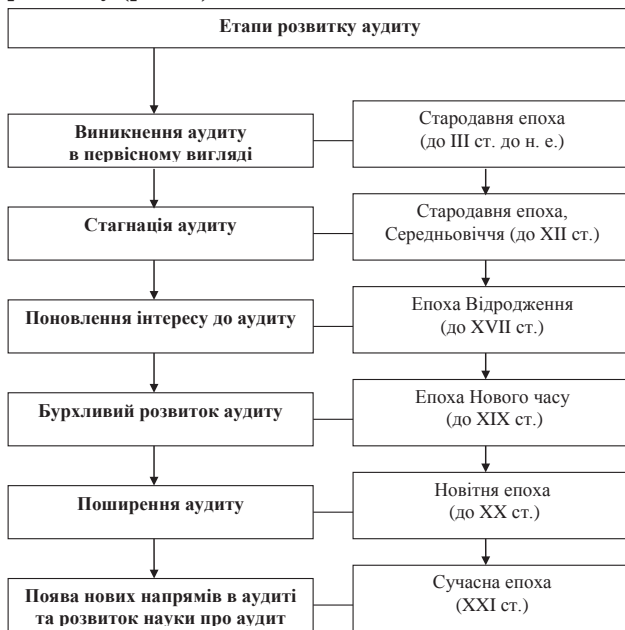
Етапи розвитку аудиту

Виникнення аудиту в первісному вигляді

Стародавня епоха (до III ст. до н. е.)

Стагнація аудиту

Стародавня епоха, Середньовіччя (до XII ст.)

Поновлення інтересу до аудиту

Епоха Відродження (до XVII ст.)

Бурхливий розвиток аудиту

Епоха Нового часу (до XIX ст.)

Поширення аудиту

Новітня епоха (до XX ст.)

Поява нових напрямів в аудиті та розвиток науки про аудит

Сучасна епоха (XXI ст.)